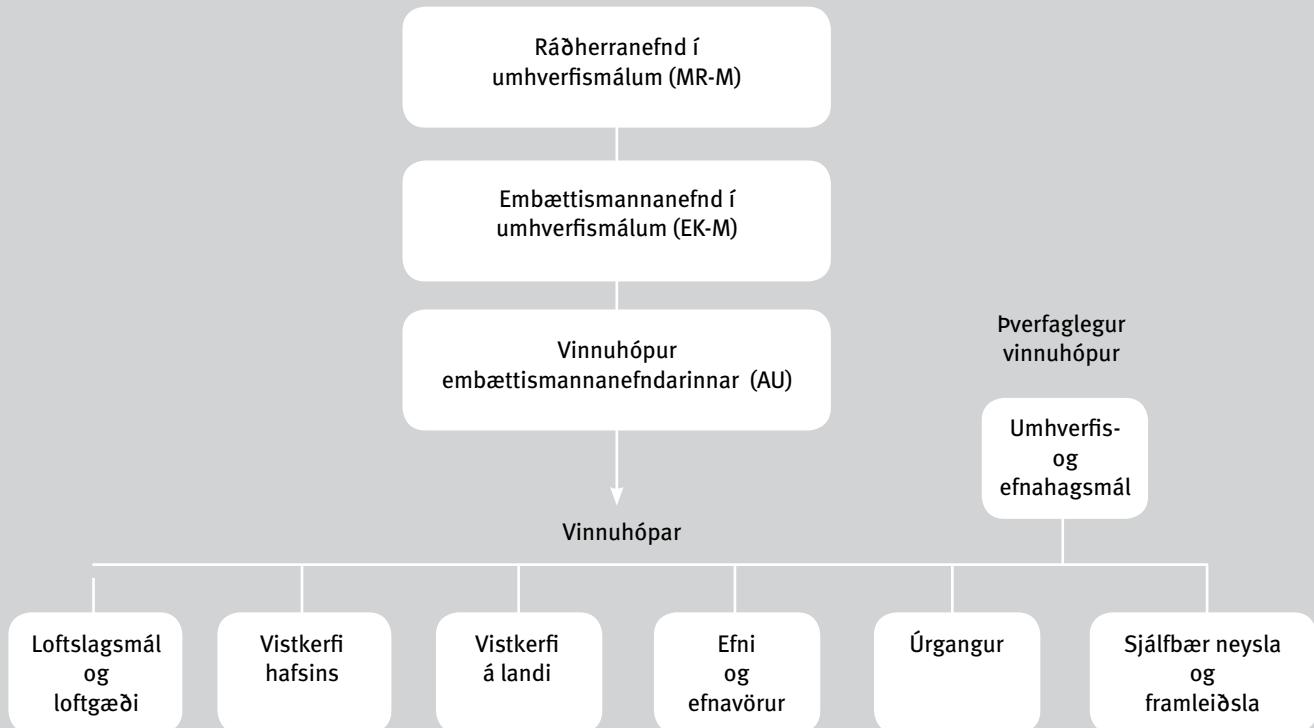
Ráðherranefnd í umhverfismálum (MR-M)

Embættismannanefnd í umhverfismálum (EK-M)

Vinnuhópur embættismannanefndarinnar (AU)

Þverfaglegur vinnuhópur

Umhverfis- og efnahagsmál

Vinnuhópar

Loftslagsmál og loftgæði

Vistkerfi hafsins

Vistkerfi á landi

Efni og efnavörur

Úrgangur

Sjálfbær neysla og framleiðsla